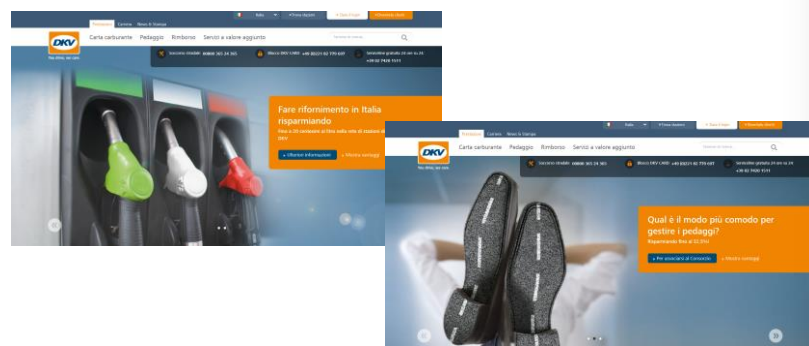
Italia

DKV

You drive, we care.

Carta carburante Pedaggio Rimborso Servizi a valore aggiunto

Fare rifornimento in Italia risparmiando

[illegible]

Ulteriori informazioni

Italia

DKV

You drive, we care.

Carta carburante Pedaggio Rimborso Servizi a valore aggiunto

Qual è il modo più comodo per gestire i pedaggi?

Risparmiate fino al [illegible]